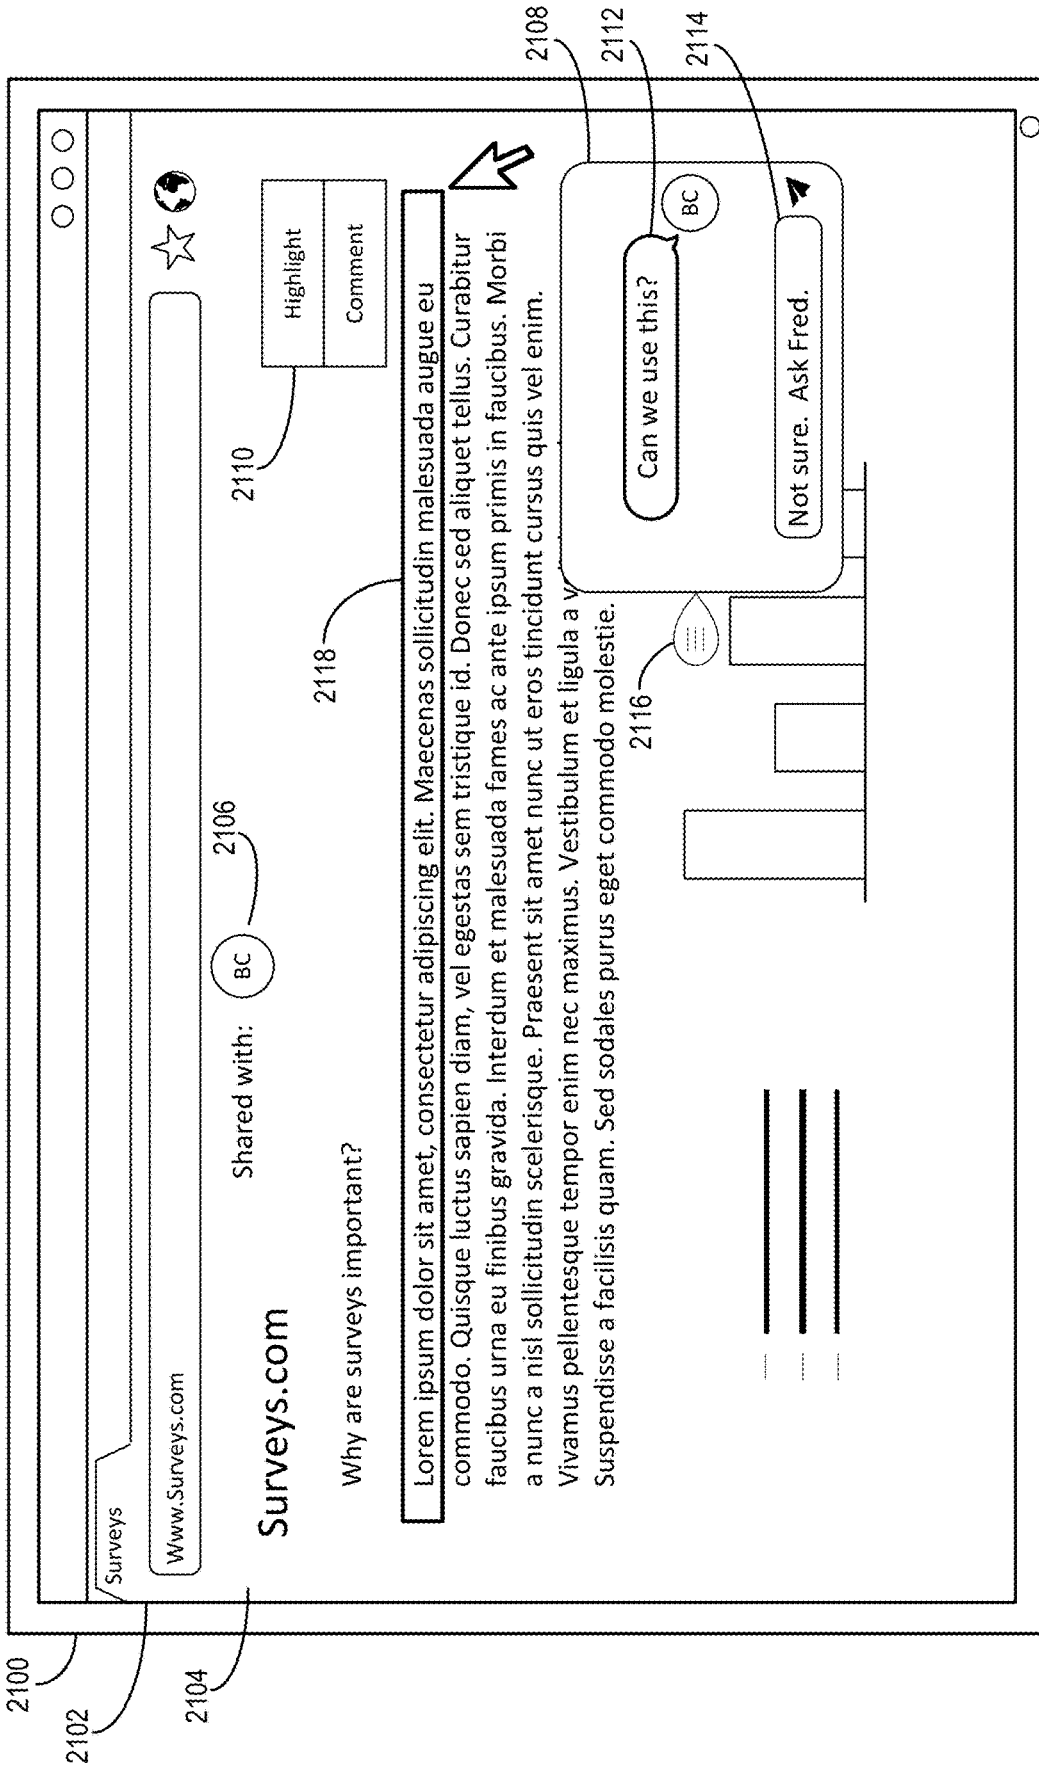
2108
2112
2114
Surveys
Www.Surveys.com
Highlight
Comment
2110
Surveys.com
Shared with:
BC
2106
Why are surveys important?
2118
Lorem ipsum dolor sit amet, consectetur adipiscing elit. Maecenas sollicitudin malesuada augue eu commodo. Quisque luctus sapien diam, vel egestas sem tristique id. Donec sed aliquet tellus. Curabitur faucibus urna eu finibus gravida. Interdum et malesuada fames ac ante ipsum primis in faucibus. Morbi a nunc a nisl sollicitudin scelerisque. Praesent sit amet nunc ut eros tincidunt cursus quis vel enim. Vivamus pellentesque tempor enim nec maximus. Vestibulum et ligula a v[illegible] Suspendisse a facilisis quam. Sed sodales purus eget commodo molestie.
BC
Can we use this?
Not sure. Ask Fred.
2116
2100
2102
2104